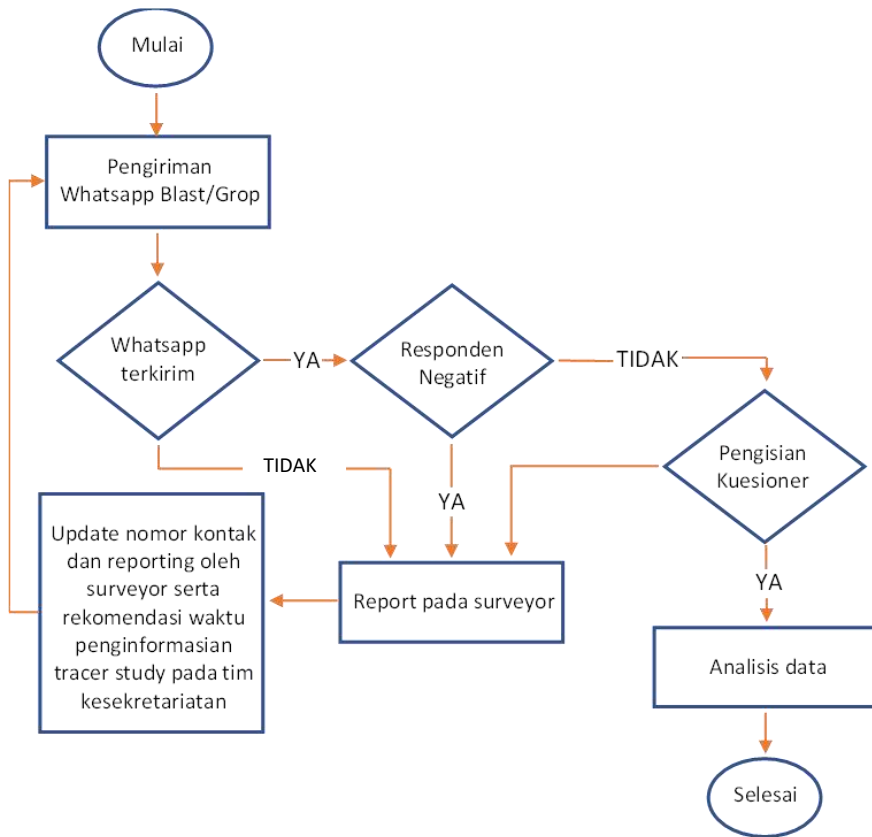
Mulai

Pengiriman Whatsapp Blast/Grop

Whatsapp terkirim

YA

Responden Negatif

TIDAK

Pengisian Kuesioner

TIDAK

YA

Update nomor kontak dan reporting oleh surveyor serta rekomendasi waktu penginformasian tracer study pada tim kesekretariatan

Report pada surveyor

YA

Analisis data

Selesai